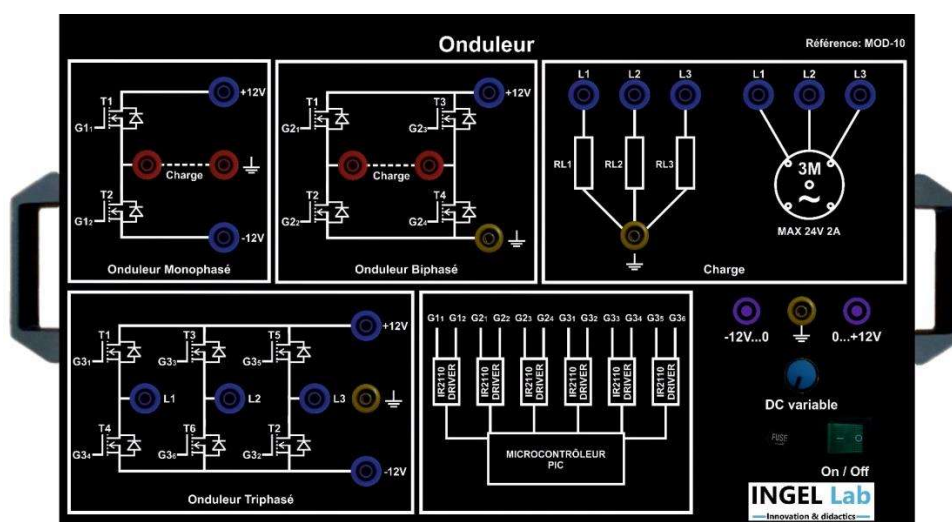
Onduleur

Référence: MOD-10

T1
$G1_1$
+12V
Charge
T2
$G1_2$
-12V
Onduleur Monophasé

T1
$G2_1$
+12V
T3
$G2_3$
Charge
T2
$G2_2$
T4
$G2_4$
Onduleur Biphasé

L1 L2 L3
RL1 RL2 RL3
L1 L2 L3
3M
~
MAX 24V 2A
Charge

T1
$G3_1$
T3
$G3_3$
T5
$G3_5$
+12V
L1
L2
L3
T4
$G3_4$
T6
$G3_6$
T2
$G3_2$
-12V
Onduleur Triphasé

$G1_1$ $G1_2$ $G2_1$ $G2_2$ $G2_3$ $G2_4$ $G3_1$ $G3_2$ $G3_3$ $G3_4$ $G3_5$ $G3_6$
IR2110 DRIVER
IR2110 DRIVER
IR2110 DRIVER
IR2110 DRIVER
IR2110 DRIVER
IR2110 DRIVER
MICROCONTRÔLEUR PIC

-12V...0
0...+12V
DC variable
FUSE
On / Off
INGEL Lab
Innovation & didactics